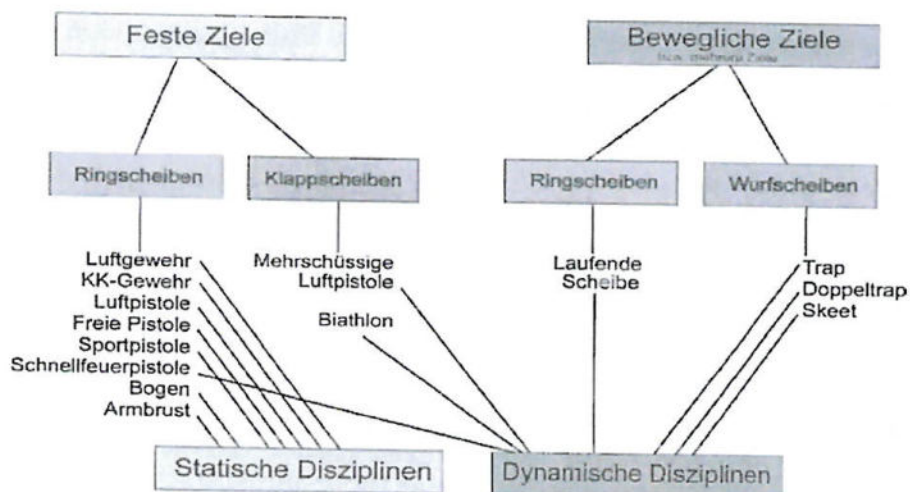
Feste Ziele

Bewegliche Ziele
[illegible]

Ringscheiben

Klappscheiben

Ringscheiben

Wurfscheiben

Luftgewehr
KK-Gewehr
Luftpistole
Freie Pistole
Sportpistole
Schnellfeuerpistole
Bogen
Armbrust

Mehrschüssige Luftpistole

Biathlon

Laufende Scheibe

Trap
Doppeltrap
Skeet

Statische Disziplinen

Dynamische Disziplinen